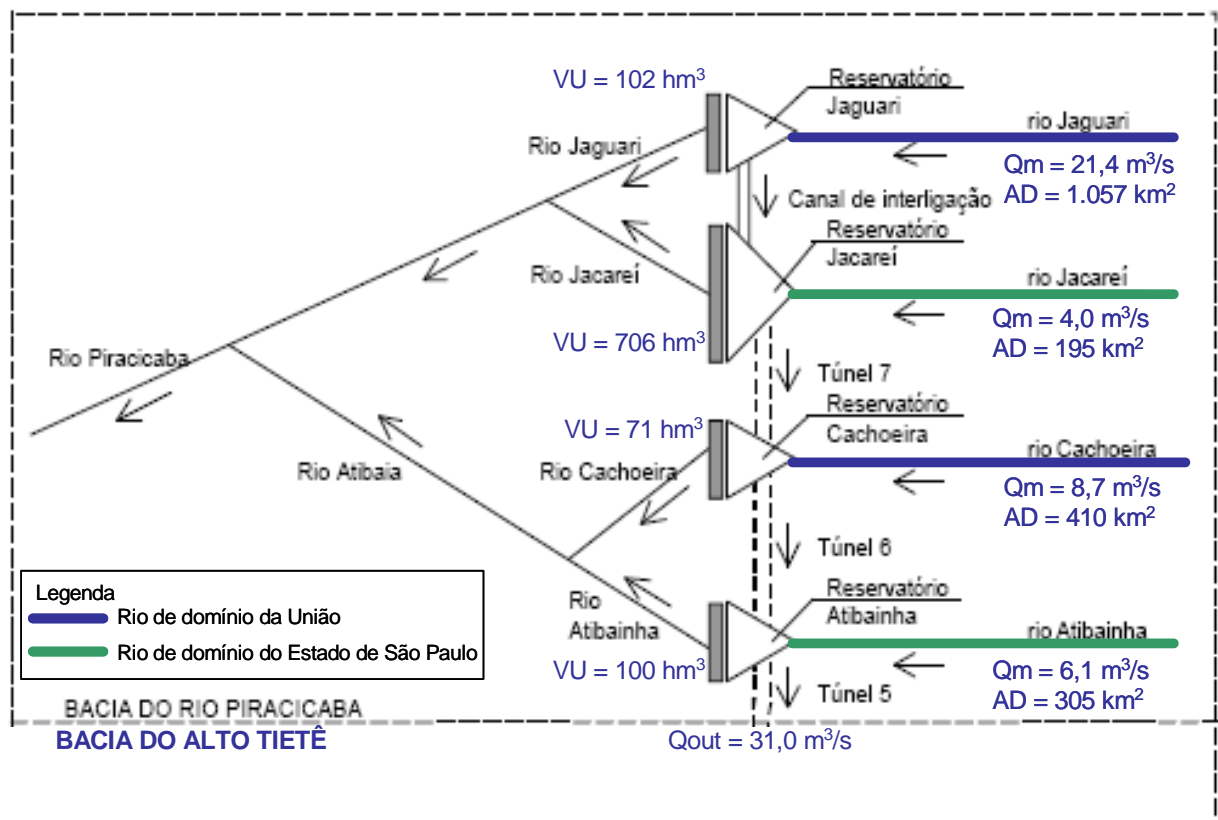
VU = 102 hm$^3$

Reservatório Jaguari

Rio Jaguari

rio Jaguari

Qm = 21,4 m$^3$/s
AD = 1.057 km$^2$

Canal de interligação

Reservatório Jacareí

Rio Jacareí

rio Jacareí

Qm = 4,0 m$^3$/s
AD = 195 km$^2$

VU = 706 hm$^3$

Rio Piracicaba

Túnel 7

VU = 71 hm$^3$

Reservatório Cachoeira

Rio Atibaia

Rio Cachoeira

rio Cachoeira

Qm = 8,7 m$^3$/s
AD = 410 km$^2$

Túnel 6

Legenda
Rio de domínio da União
Rio de domínio do Estado de São Paulo

Rio Atibainha

Reservatório Atibainha

rio Atibainha

Qm = 6,1 m$^3$/s
AD = 305 km$^2$

VU = 100 hm$^3$

Túnel 5

BACIA DO RIO PIRACICABA

BACIA DO ALTO TIETÊ

Qout = 31,0 m$^3$/s